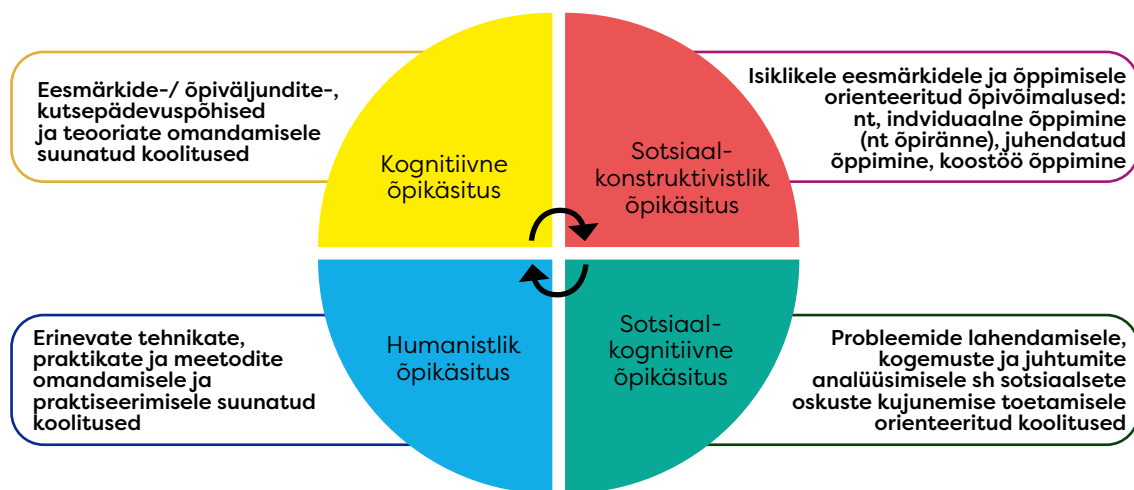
Eesmärkide-/ õpiväljundite-, kutsepädevuspõhised ja teooriate omandamisele suunatud koolitused

Kognitiivne õpikäsitus

Sotsiaal-konstruktivistlik õpikäsitus

Isiklikele eesmärkidele ja õppimisele orienteeritud õpivõimalused: nt, indviduaalne õppimine (nt õpiränne), juhendatud õppimine, koostöö õppimine

Erinevate tehnikate, praktikate ja meetodite omandamisele ja praktiseerimisele suunatud koolitused

Humanistlik õpikäsitus

Sotsiaal-kognitiivne õpikäsitus

Probleemide lahendamisele, kogemuste ja juhtumite analüüsimisele sh sotsiaalsete oskuste kujunemise toetamisele orienteeritud koolitused